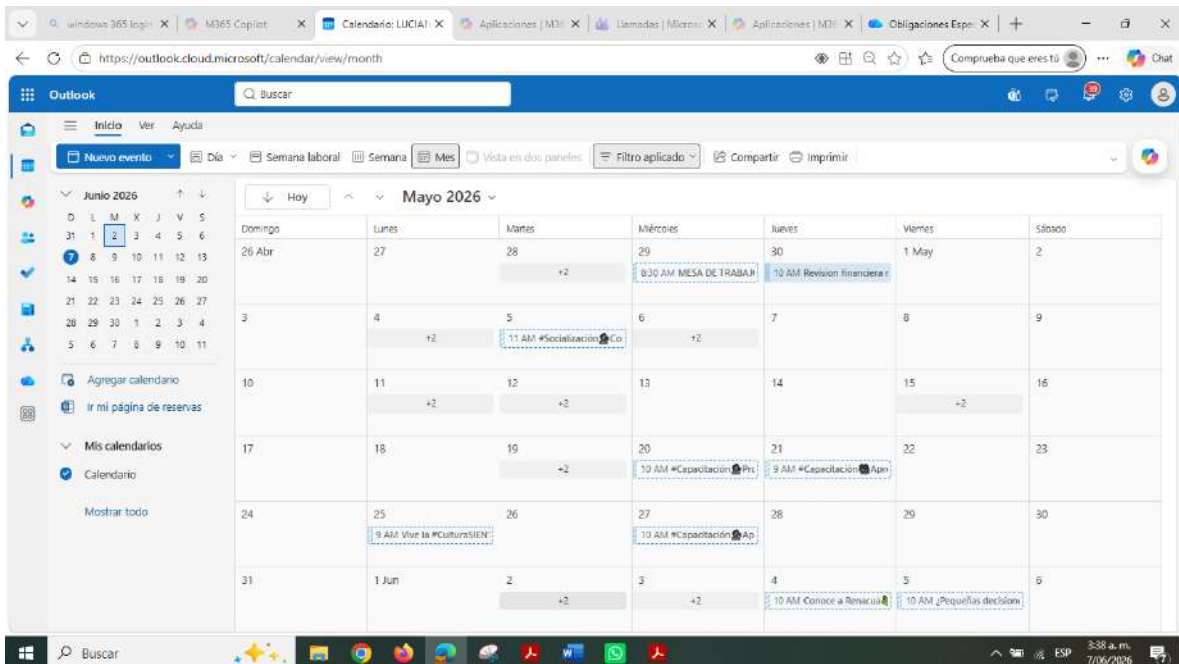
windows 365 login | M365 Copilot | Calendario: LUCIAN | Aplicaciones | M36 | Llamadas | Micros | Aplicaciones | M36 | Obligaciones Espe

https://outlook.cloud.microsoft/calendar/view/month

Comprueba que eres tú

Chat

Outlook

Buscar

Inicio Ver Ayuda

Nuevo evento

Día

Semana laboral

Semana

Mes

Vista en dos paneles

Filtro aplicado

Compartir

Imprimir

Junio 2026

| D | L | M | X | J | V | S |
|---|---|---|---|---|---|---|
| 31 | 1 | 2 | 3 | 4 | 5 | 6 |
| 7 | 8 | 9 | 10 | 11 | 12 | 13 |
| 14 | 15 | 16 | 17 | 18 | 19 | 20 |
| 21 | 22 | 23 | 24 | 25 | 26 | 27 |
| 28 | 29 | 30 | 1 | 2 | 3 | 4 |
| 5 | 6 | 7 | 8 | 9 | 10 | 11 |

Agregar calendario

Ir mi página de reservas

Mis calendarios

Calendario

Mostrar todo

Hoy

Mayo 2026

| Domingo | Lunes | Martes | Miércoles | Jueves | Viernes | Sábado |
|---|---|---|---|---|---|---|
| 26 Abr | 27 | 28 +2 | 29 8:30 AM MESA DE TRABAJ | 30 10 AM Revision financiera | 1 May | 2 |
| 3 | 4 +2 | 5 11 AM #Socialización Co | 6 +2 | 7 | 8 | 9 |
| 10 | 11 +2 | 12 +2 | 13 | 14 | 15 +2 | 16 |
| 17 | 18 | 19 +2 | 20 10 AM #Capacitación Pr | 21 9 AM #Capacitación Apr | 22 | 23 |
| 24 | 25 9 AM Vive la #CulturaSIEN | 26 | 27 10 AM #Capacitación Ap | 28 | 29 | 30 |
| 31 | 1 Jun | 2 +2 | 3 +2 | 4 10 AM Conoce a Renacua | 5 10 AM ¿Pequeñas decision | 6 |

Buscar

ESP 3:38 a. m. 7/06/2026